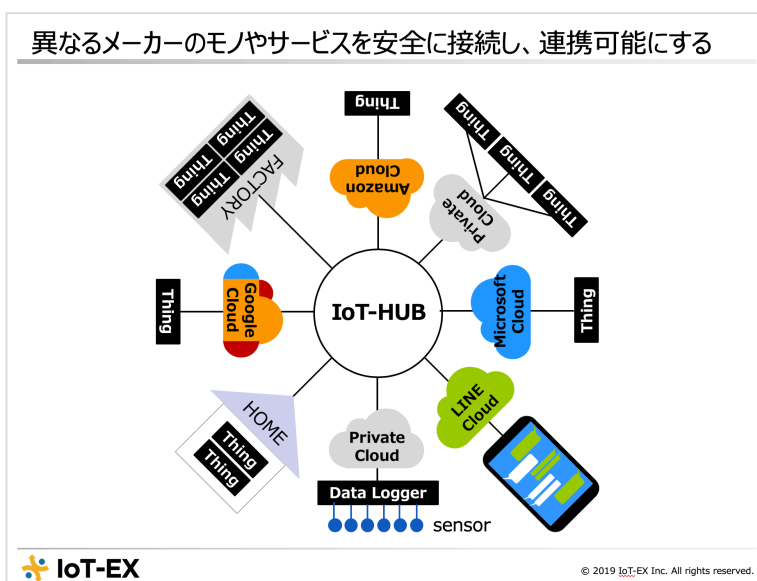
異なるメーカーのモノやサービスを安全に接続し、連携可能にする

Thing

Thing
Thing
Thing
Thing
FACTORY

Amazon Cloud

Private Cloud

Thing
Thing
Thing

Thing

Google Cloud

IoT-HUB

Microsoft Cloud

Thing

HOME
Thing
Thing

Private Cloud

LINE Cloud

Data Logger

sensor

IoT-EX

© 2019 IoT-EX Inc. All rights reserved.